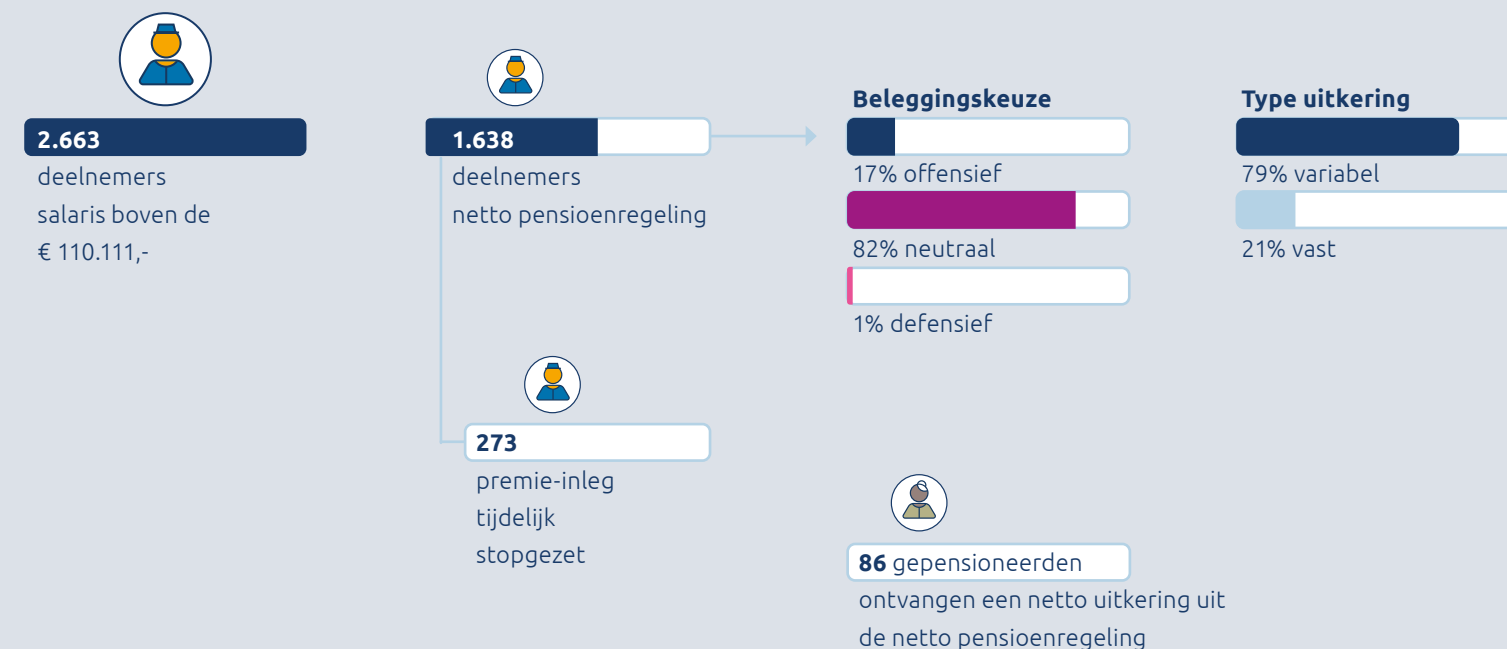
2.663
deelnemers
salaris boven de
€ 110.111,-

1.638
deelnemers
netto pensioenregeling

273
premie-inleg
tijdelijk
stopgezet

Beleggingskeuze

17% offensief

82% neutraal

1% defensief

Type uitkering

79% variabel

21% vast

86 gepensioneerden
ontvangen een netto uitkering uit
de netto pensioenregeling